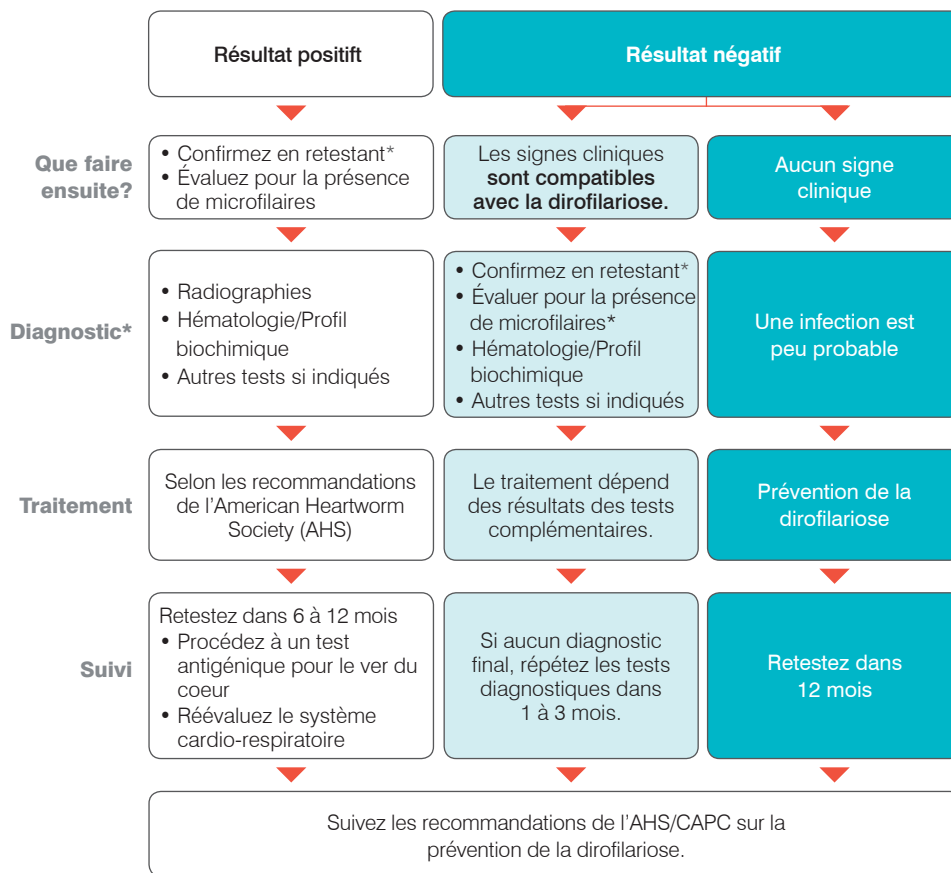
Résultat positift

Résultat négatif

Que faire ensuite?

• Confirmez en retestant*
• Évaluez pour la présence de microfilaires

Les signes cliniques **sont compatibles avec la dirofilariose.**

Aucun signe clinique

Diagnostic*

• Radiographies
• Hématologie/Profil biochimique
• Autres tests si indiqués

• Confirmez en retestant*
• Évaluer pour la présence de microfilaires*
• Hématologie/Profil biochimique
• Autres tests si indiqués

Une infection est peu probable

Traitement

Selon les recommandations de l'American Heartworm Society (AHS)

Le traitement dépend des résultats des tests complémentaires.

Prévention de la dirofilariose

Suivi

Retestez dans 6 à 12 mois
• Procédez à un test antigénique pour le ver du coeur
• Réévaluez le système cardio-respiratoire

Si aucun diagnostic final, répétez les tests diagnostiques dans 1 à 3 mois.

Retestez dans 12 mois

Suivez les recommandations de l'AHS/CAPC sur la prévention de la dirofilariose.